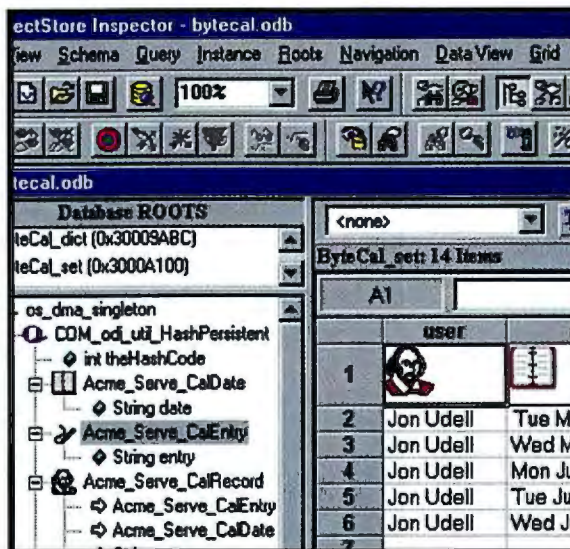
ectStore Inspector - bytecal.odb

iew Schema Query Instance Roots Navigation DataView Grid

100%

tecal.odb

Database ROOTS

teCal_dict (0x30009ABC)

teCal_set (0x3000A100)

os_dma_singleton

COM_odi_util_HashPersistent

int theHashCode

Acme_Serve_CalDate

String date

Acme_Serve_CalEntry

String entry

Acme_Serve_CalRecord

Acme_Serve_CalEntry

Acme_Serve_CalDate

<none>

ByteCal_set: 14 Items

A1

| | user | |
|---|---|---|
| 1 | | |
| 2 | Jon Udell | Tue M |
| 3 | Jon Udell | Wed M |
| 4 | Jon Udell | Mon Ju |
| 5 | Jon Udell | Tue Ju |
| 6 | Jon Udell | Wed J |
| 7 | | |